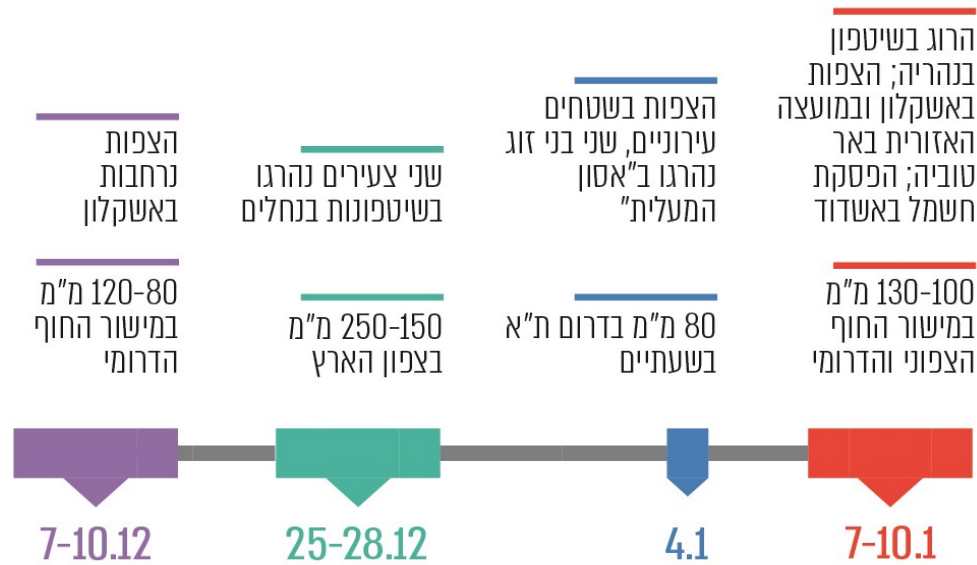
הרוג בשיטפון בנהריה; הצפות באשקלון ובמועצה האזורית באר טוביה; הפסקת חשמל באשדוד

130-100 מ"מ במישור החוף הצפוני והדרומי

7-10.1

הצפות בשטחים עירוניים, שני בני זוג נהרגו ב"אסון המעלית"

80 מ"מ בדרום ת"א בשעתיים

4.1

שני צעירים נהרגו בשיטפונות בנחלים

250-150 מ"מ בצפון הארץ

25-28.12

הצפות נרחבות באשקלון

120-80 מ"מ במישור החוף הדרומי

7-10.12